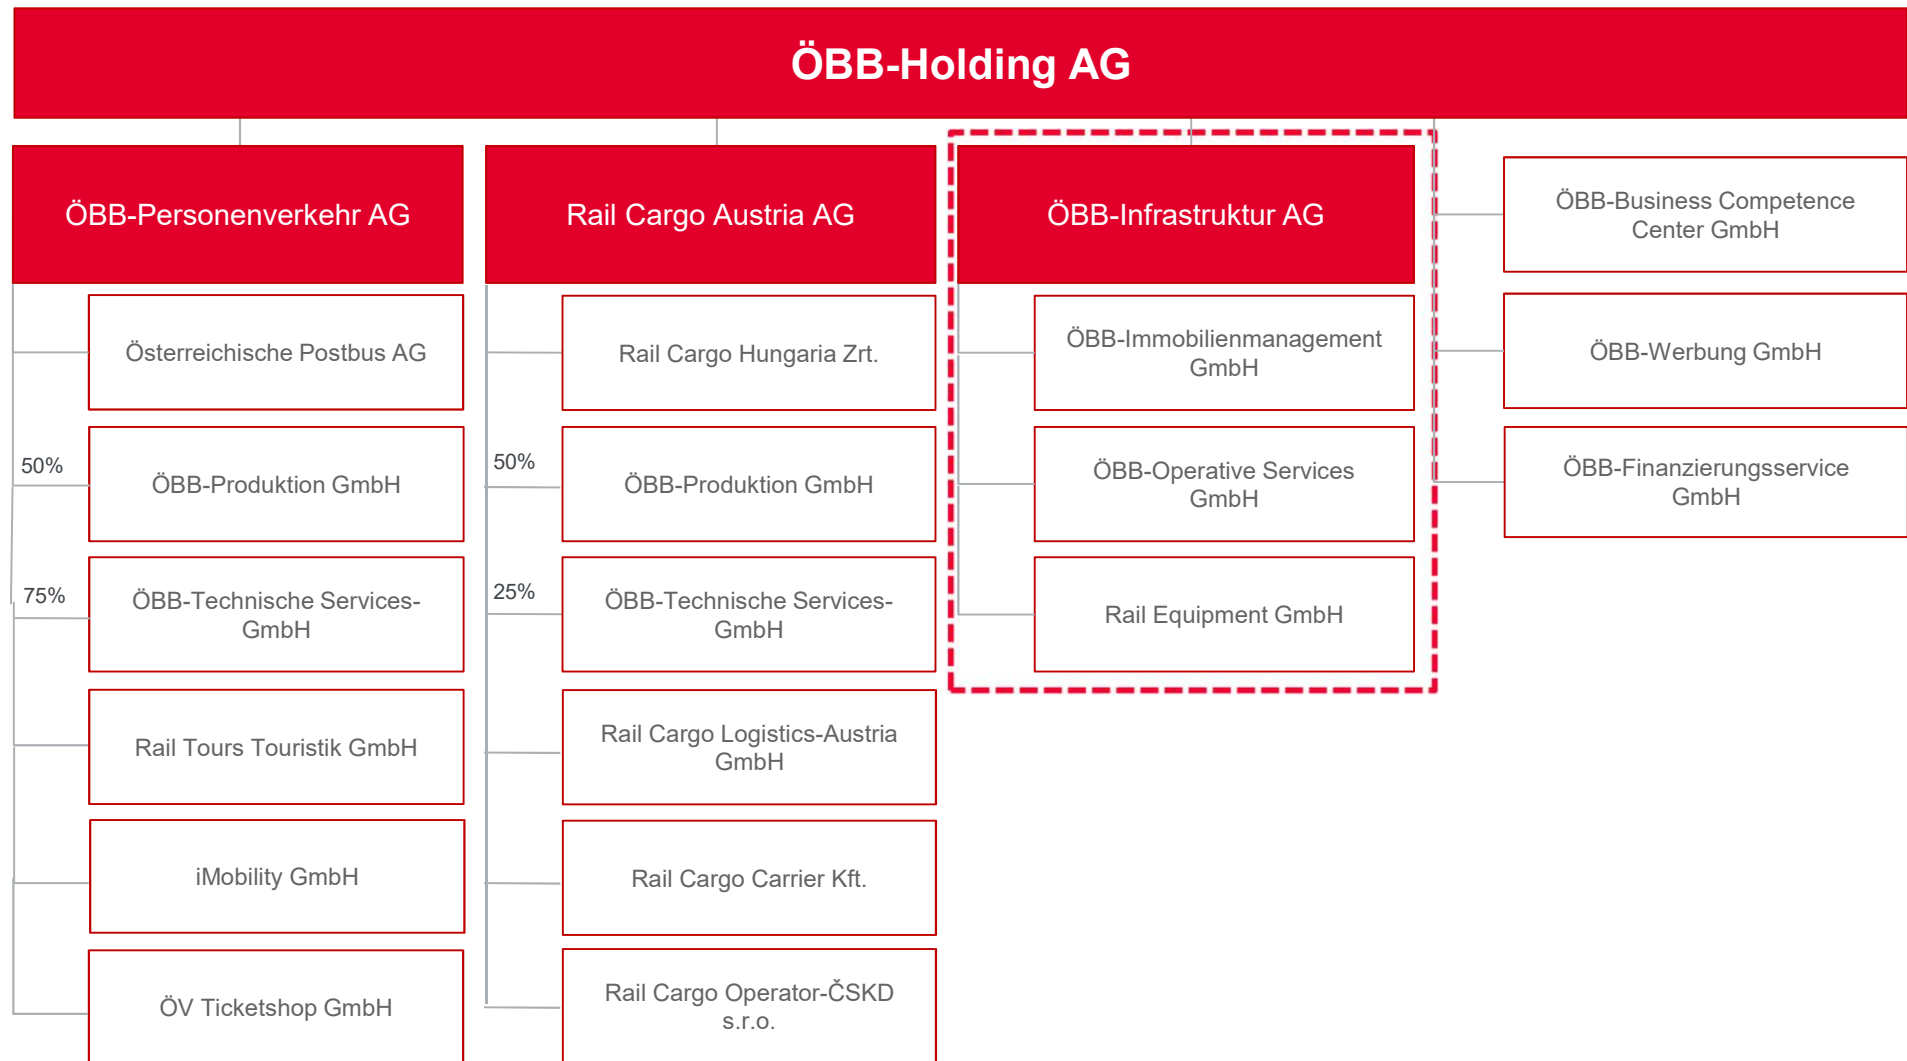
ÖBB-Holding AG

ÖBB-Personenverkehr AG

Österreichische Postbus AG

50%

ÖBB-Produktion GmbH

75%

ÖBB-Technische Services-GmbH

Rail Tours Touristik GmbH

iMobility GmbH

ÖV Ticketshop GmbH

Rail Cargo Austria AG

Rail Cargo Hungaria Zrt.

50%

ÖBB-Produktion GmbH

25%

ÖBB-Technische Services-GmbH

Rail Cargo Logistics-Austria GmbH

Rail Cargo Carrier Kft.

Rail Cargo Operator-ČSKD s.r.o.

ÖBB-Infrastruktur AG

ÖBB-Immobilienmanagement GmbH

ÖBB-Operative Services GmbH

Rail Equipment GmbH

ÖBB-Business Competence Center GmbH

ÖBB-Werbung GmbH

ÖBB-Finanzierungsservice GmbH